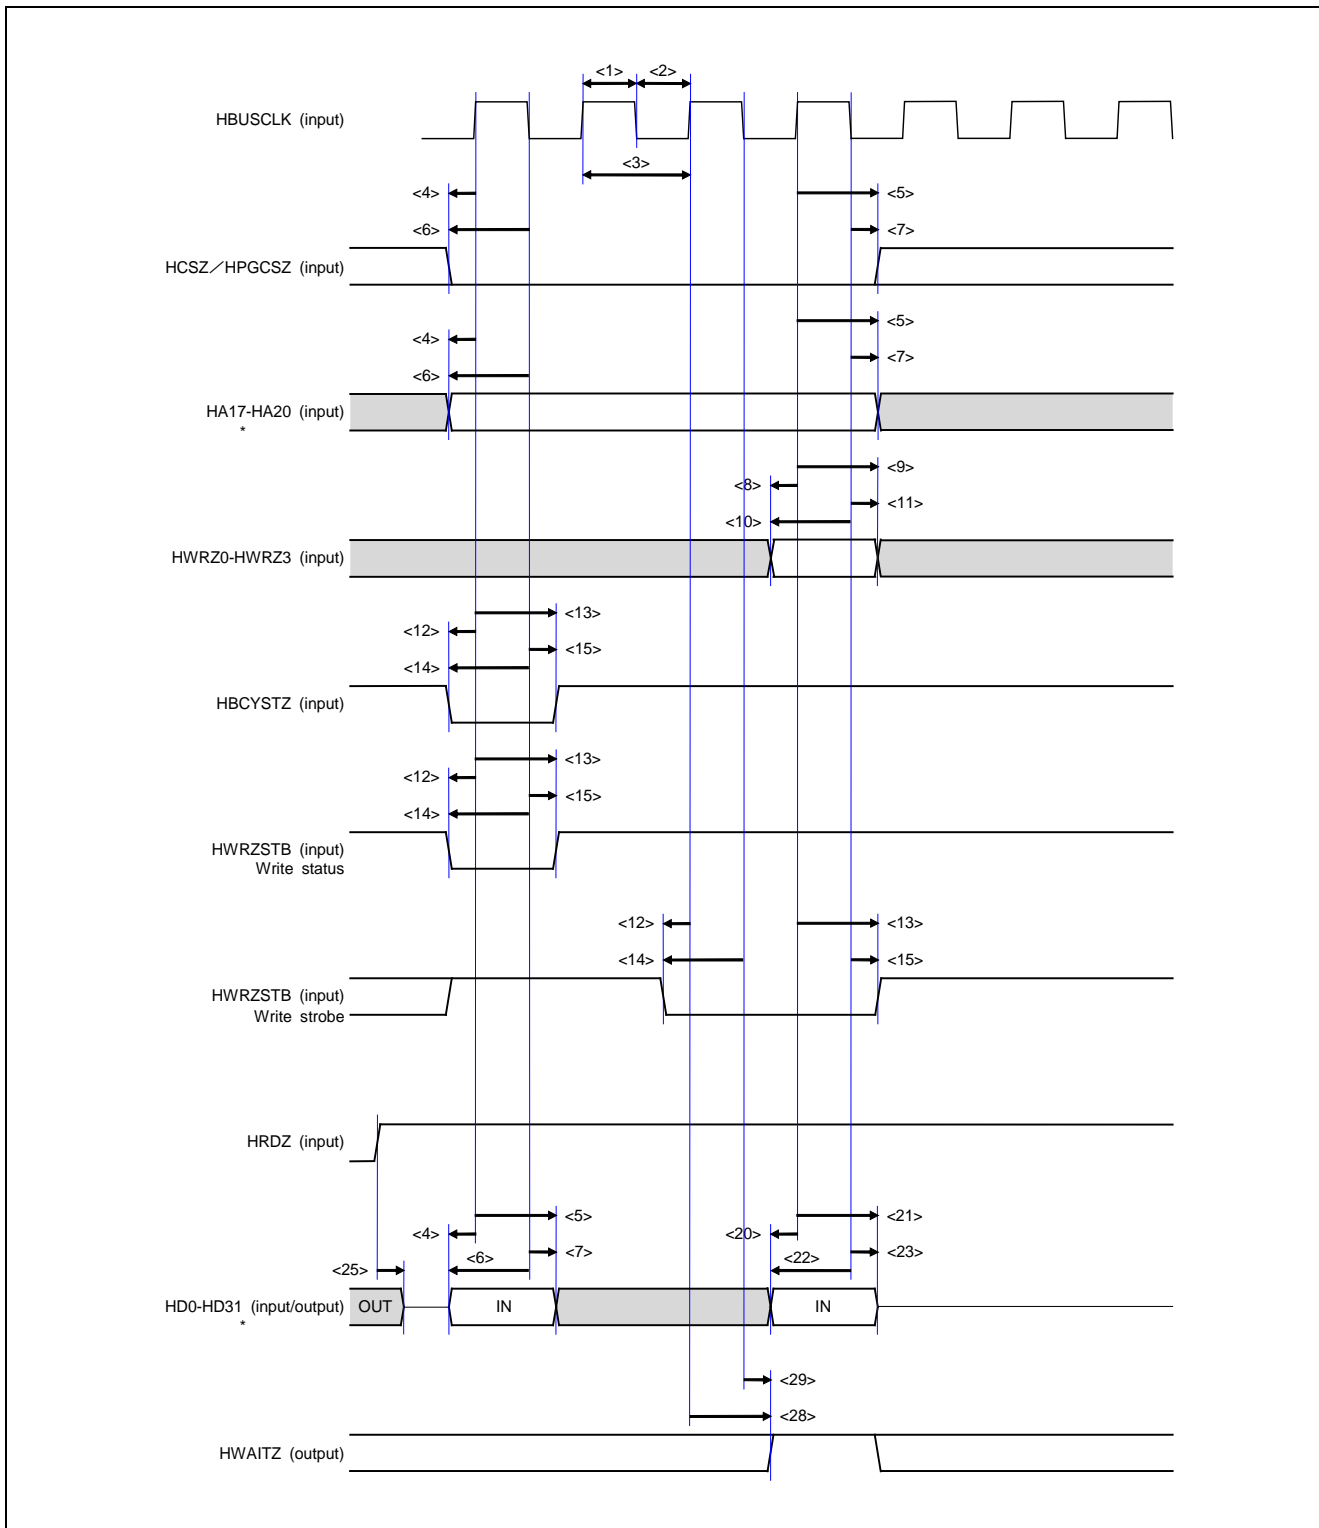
<1> <2>

HBUSCLK (input)

<3>

<4> <5>

<6> <7>

HCSZ／HPGCSZ (input)

<5>

<4>

<7>

<6>

HA17-HA20 (input)
*

<9>

<8>

<11>

<10>

HWRZ0-HWRZ3 (input)

<13>

<12>

<15>

<14>

HBCYSTZ (input)

<13>

<12>

<15>

<14>

HWRZSTB (input)
Write status

<12> <13>

<14> <15>

HWRZSTB (input)
Write strobe

HRDZ (input)

<5> <21>

<4> <20>

<7> <23>

<25> <6> <22>

HD0-HD31 (input/output) OUT IN IN
*

<29>

<28>

HWAITZ (output)